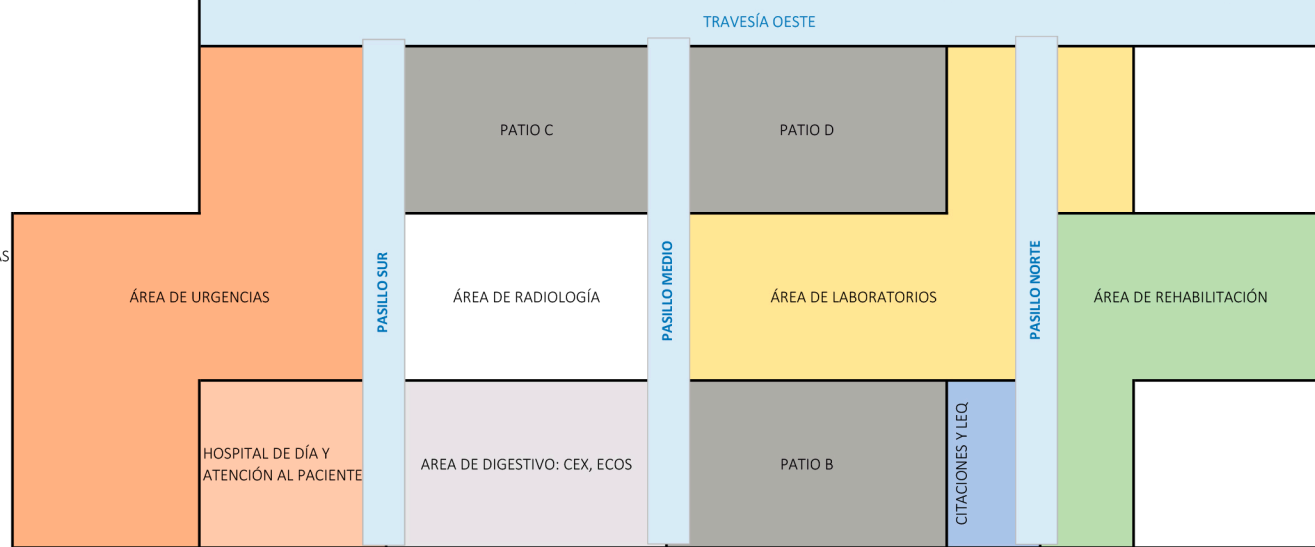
TRAVESÍA OESTE

PATIO C

PATIO D

AS

ÁREA DE URGENCIAS

PASILLO SUR

ÁREA DE RADIOLOGÍA

PASILLO MEDIO

ÁREA DE LABORATORIOS

PASILLO NORTE

ÁREA DE REHABILITACIÓN

HOSPITAL DE DÍA Y ATENCIÓN AL PACIENTE

AREA DE DIGESTIVO: CEX, ECOS

PATIO B

CITACIONES Y LEQ